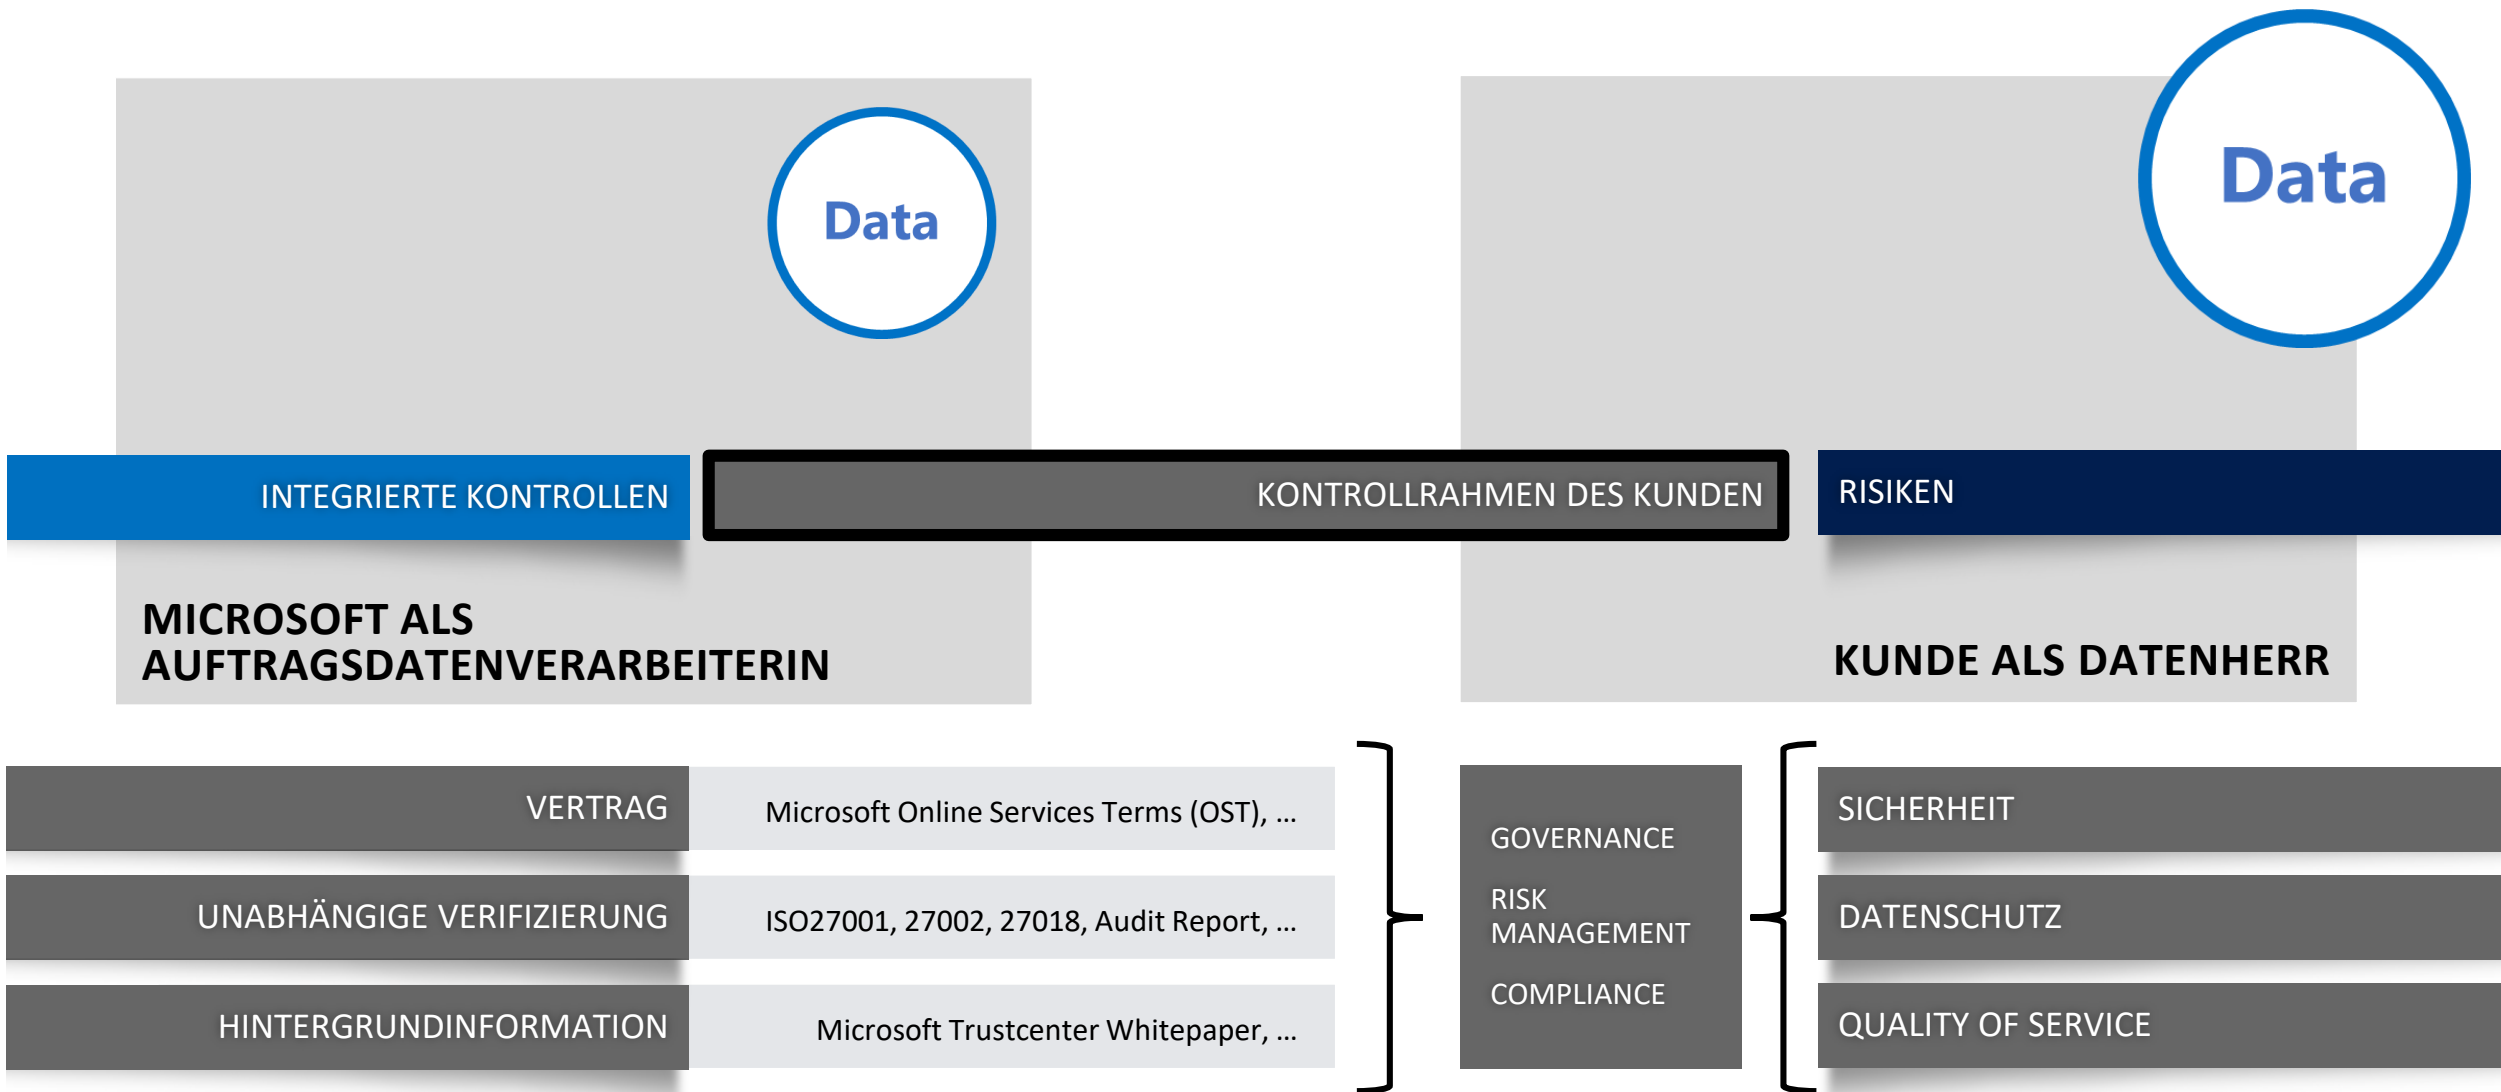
Data

Data

INTEGRIERTE KONTROLLEN

KONTROLLRAHMEN DES KUNDEN

RISIKEN

MICROSOFT ALS AUFTRAGSDATENVERARBEITERIN

KUNDE ALS DATENHERR

VERTRAG

Microsoft Online Services Terms (OST), ...

UNABHÄNGIGE VERIFIZIERUNG

ISO27001, 27002, 27018, Audit Report, ...

HINTERGRUNDINFORMATION

Microsoft Trustcenter Whitepaper, ...

GOVERNANCE

RISK MANAGEMENT

COMPLIANCE

SICHERHEIT

DATENSCHUTZ

QUALITY OF SERVICE